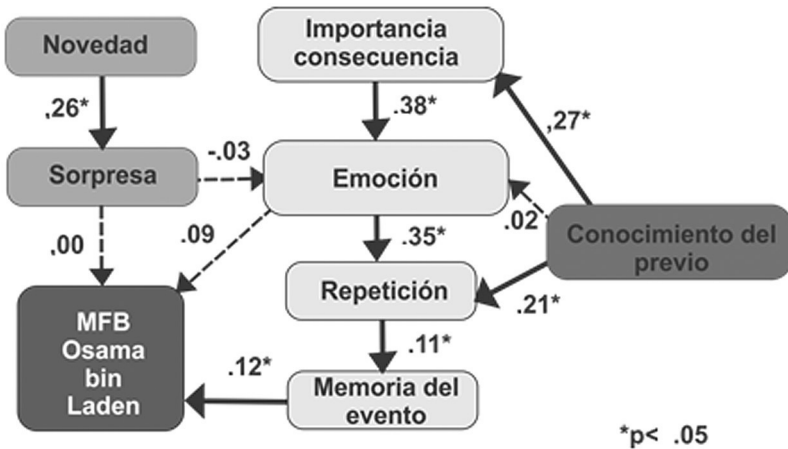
Novedad

,26*

Sorpresa

,00

Importancia consecuencia

.38*

-.03

Emoción

.09

,27*

.02

Conocimiento del previo

.35*

Repetición

.21*

MFB Osama bin Laden

.11*

.12*

Memoria del evento

*p< .05